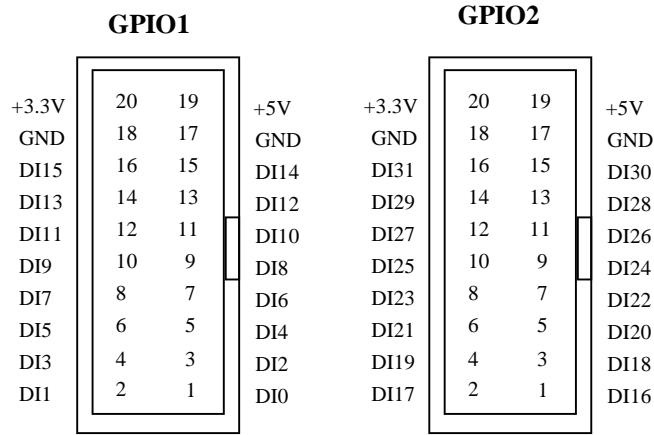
GPIO1

| | | | |
|---|---|---|---|
| +3.3V | 20 | 19 | +5V |
| GND | 18 | 17 | GND |
| DI15 | 16 | 15 | DI14 |
| DI13 | 14 | 13 | DI12 |
| DI11 | 12 | 11 | DI10 |
| DI9 | 10 | 9 | DI8 |
| DI7 | 8 | 7 | DI6 |
| DI5 | 6 | 5 | DI4 |
| DI3 | 4 | 3 | DI2 |
| DI1 | 2 | 1 | DI0 |

GPIO2

| | | | |
|---|---|---|---|
| +3.3V | 20 | 19 | +5V |
| GND | 18 | 17 | GND |
| DI31 | 16 | 15 | DI30 |
| DI29 | 14 | 13 | DI28 |
| DI27 | 12 | 11 | DI26 |
| DI25 | 10 | 9 | DI24 |
| DI23 | 8 | 7 | DI22 |
| DI21 | 6 | 5 | DI20 |
| DI19 | 4 | 3 | DI18 |
| DI17 | 2 | 1 | DI16 |